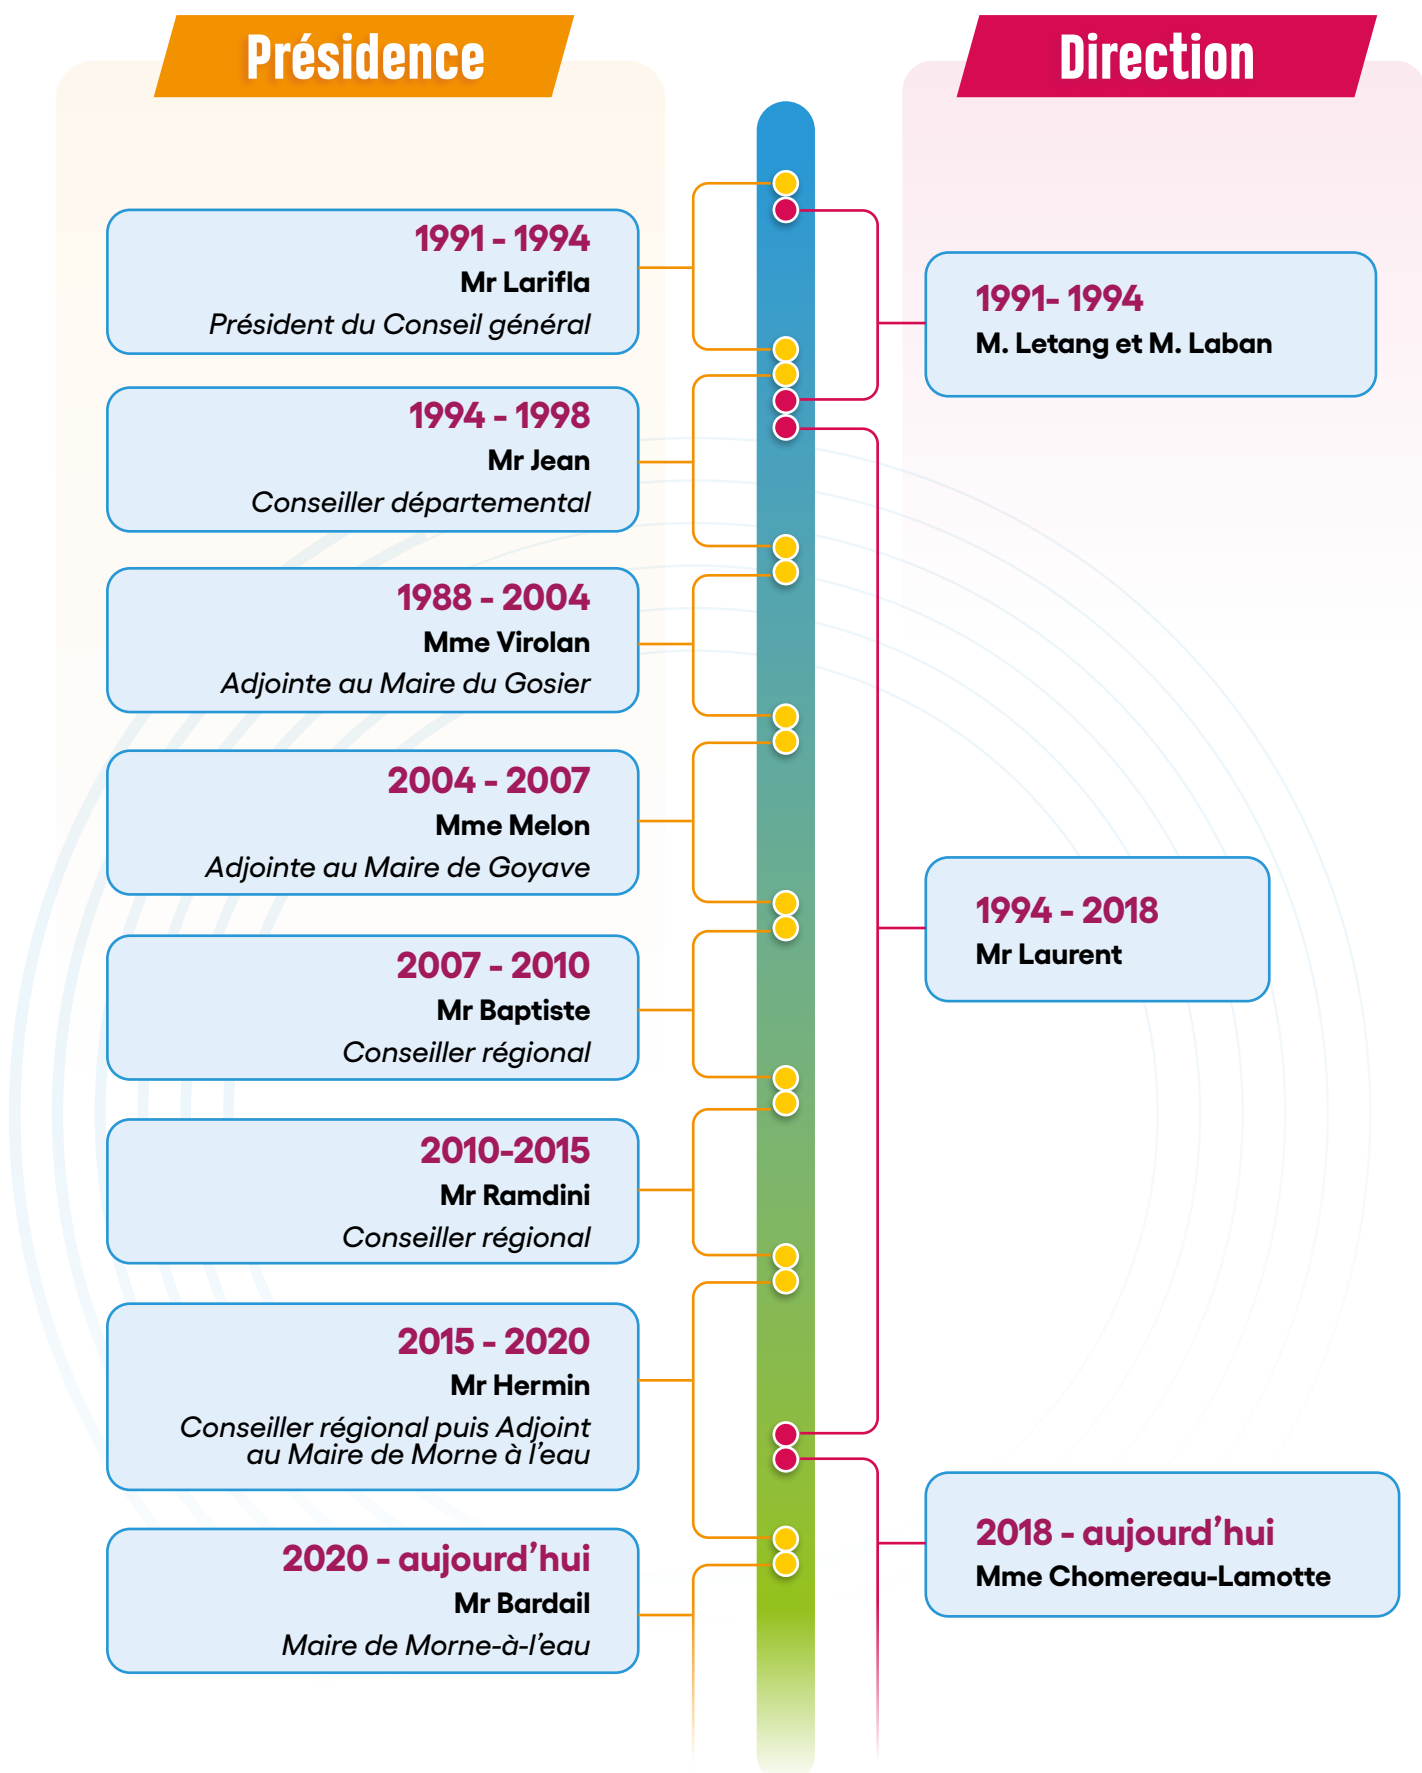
Présidence

Direction

1991 - 1994
Mr Larifla
Président du Conseil général

1994 - 1998
Mr Jean
Conseiller départemental

1988 - 2004
Mme Virolan
Adjointe au Maire du Gosier

2004 - 2007
Mme Melon
Adjointe au Maire de Goyave

2007 - 2010
Mr Baptiste
Conseiller régional

2010-2015
Mr Ramdini
Conseiller régional

2015 - 2020
Mr Hermin
Conseiller régional puis Adjoint au Maire de Morne à l'eau

2020 - aujourd'hui
Mr Bardail
Maire de Morne-à-l'eau

1991- 1994
M. Letang et M. Laban

1994 - 2018
Mr Laurent

2018 - aujourd'hui
Mme Chomereau-Lamotte